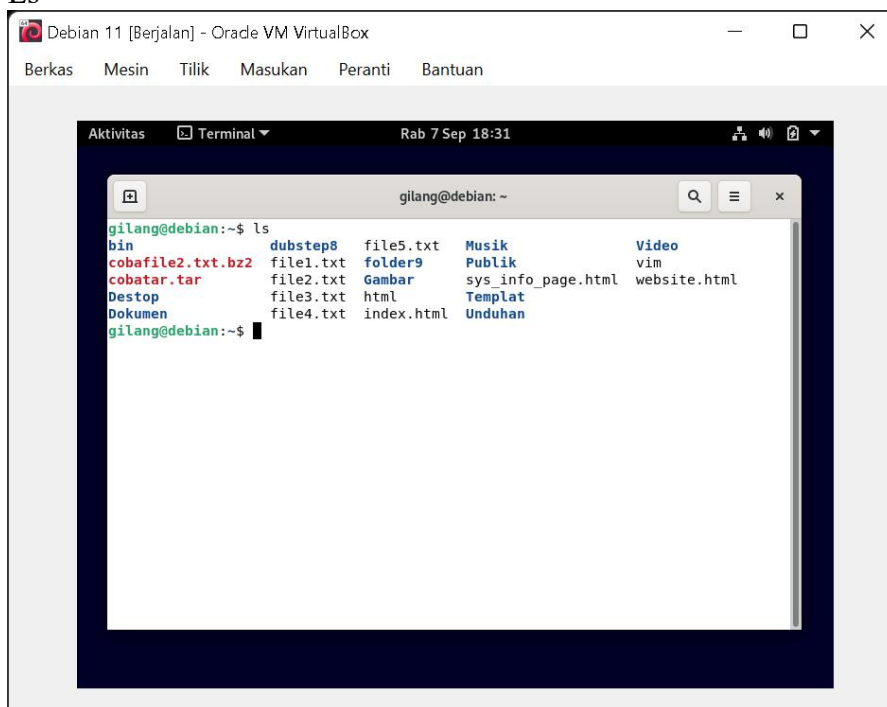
Debian 11 [Berjalan] - Oracle VM VirtualBox

Berkas Mesin Tilik Masukan Peranti Bantuan

Aktivitas Terminal Rab 7 Sep 18:31

gilang@debian: ~

gilang@debian:~$ ls
bin dubstep8 file5.txt Musik Video
cobafile2.txt.bz2 file1.txt folder9 Publik vim
cobatar.tar file2.txt Gambar sys_info_page.html website.html
Destop file3.txt html Templat
Dokumen file4.txt index.html Unduhan
gilang@debian:~$